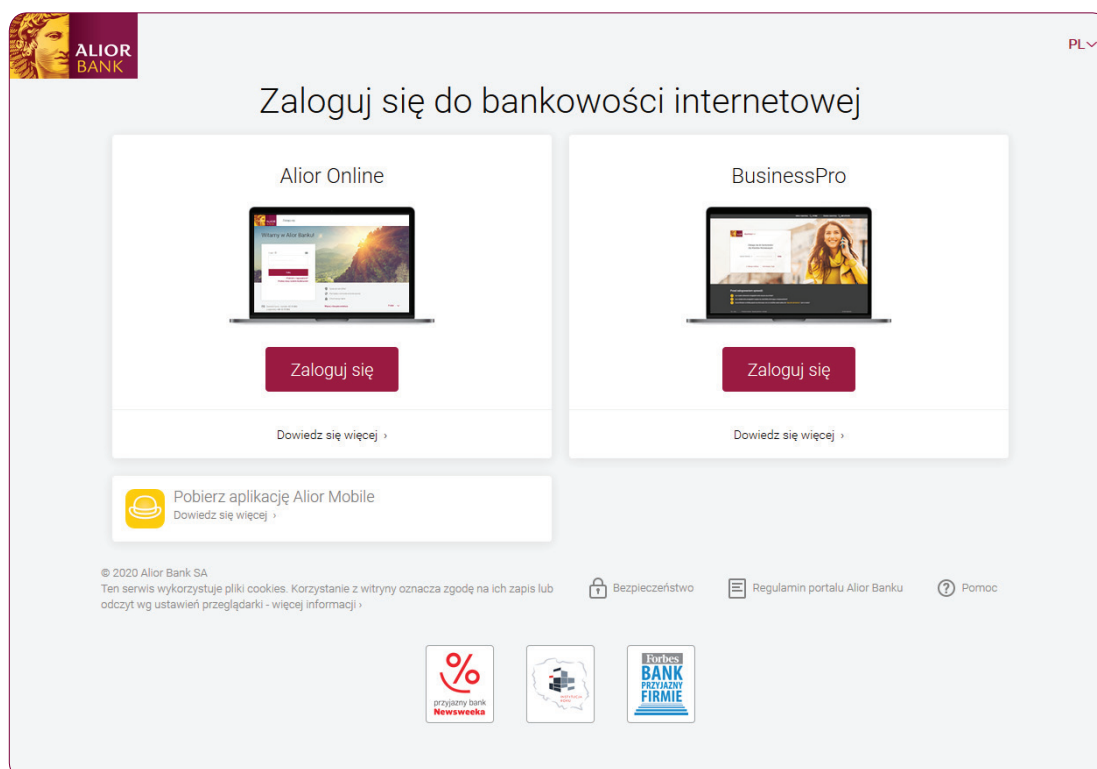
ALIOR BANK

PL

Zaloguj się do bankowości internetowej

Alior Online

Witamy w Alior Banku!

Zaloguj się

Dowiedz się więcej ›

BusinessPro

Zaloguj się

Dowiedz się więcej ›

Pobierz aplikację Alior Mobile
Dowiedz się więcej ›

© 2020 Alior Bank SA
Ten serwis wykorzystuje pliki cookies. Korzystanie z witryny oznacza zgodę na ich zapis lub odczyt wg ustawień przeglądarki - więcej informacji ›

Bezpieczeństwo

Regulamin portalu Alior Banku

Pomoc

%
przyjazny bank
Newsweeka

Forbes
BANK
PRZYJAZNY
FIRMIE